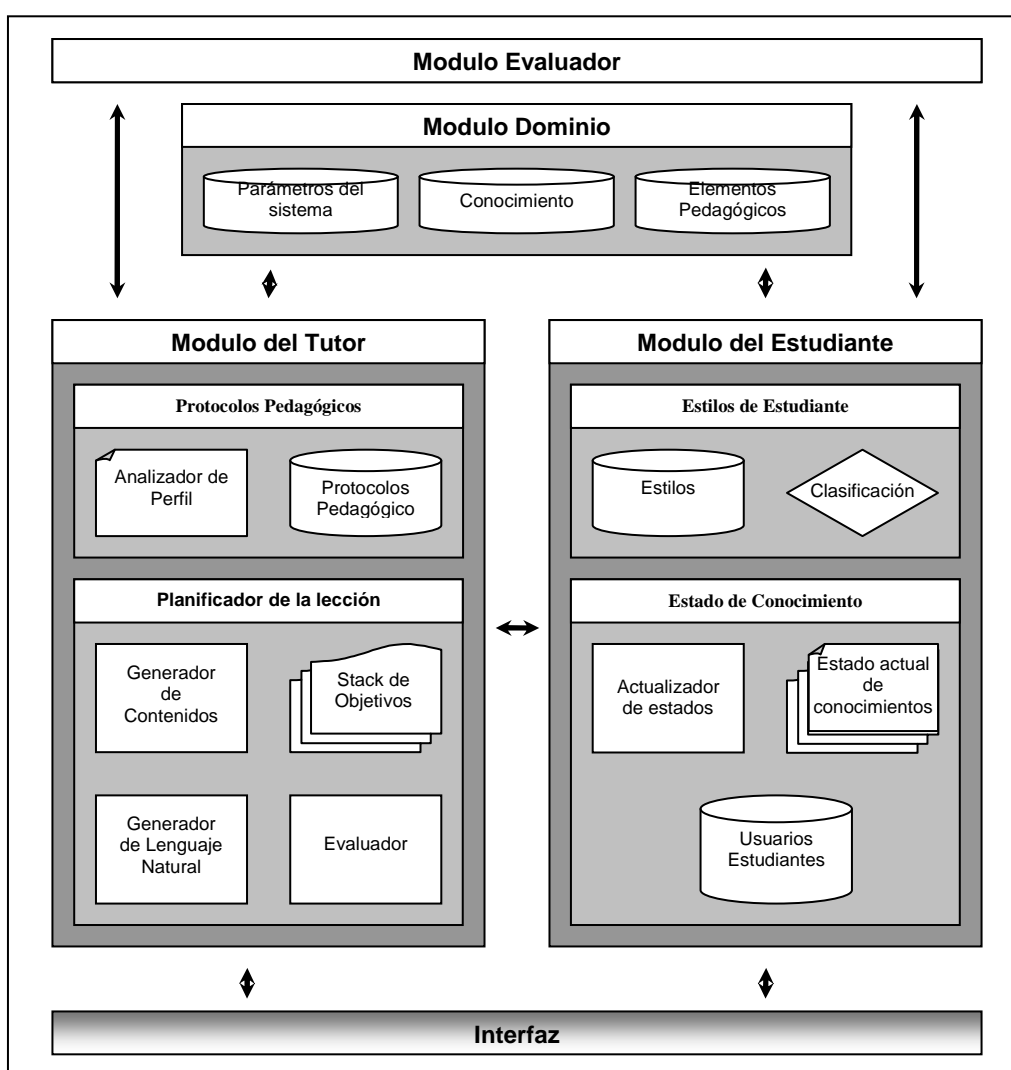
Modulo Evaluador

Modulo Dominio

Parámetros del sistema

Conocimiento

Elementos Pedagógicos

Modulo del Tutor

Protocolos Pedagógicos

Analizador de Perfil

Protocolos Pedagógico

Planificador de la lección

Generador de Contenidos

Stack de Objetivos

Generador de Lenguaje Natural

Evaluador

Modulo del Estudiante

Estilos de Estudiante

Estilos

Clasificación

Estado de Conocimiento

Actualizador de estados

Estado actual de conocimientos

Usuarios Estudiantes

Interfaz